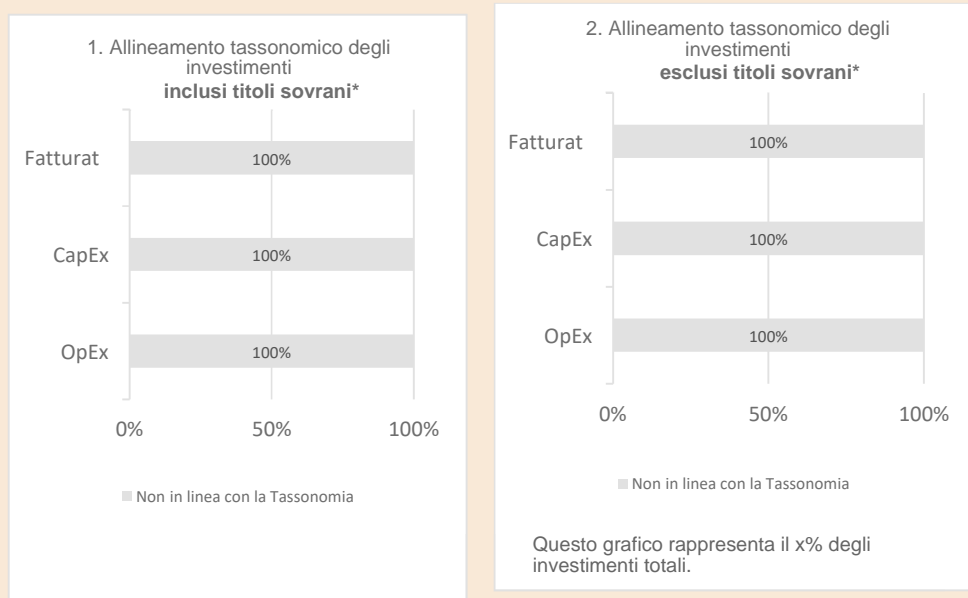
1. Allineamento tassonomico degli investimenti
**inclusi titoli sovrani***

Fatturat
100%

CapEx
100%

OpEx
100%

0%
50%
100%

Non in linea con la Tassonomia

2. Allineamento tassonomico degli investimenti
**esclusi titoli sovrani***

Fatturat
100%

CapEx
100%

OpEx
100%

0%
50%
100%

Non in linea con la Tassonomia

Questo grafico rappresenta il x% degli investimenti totali.